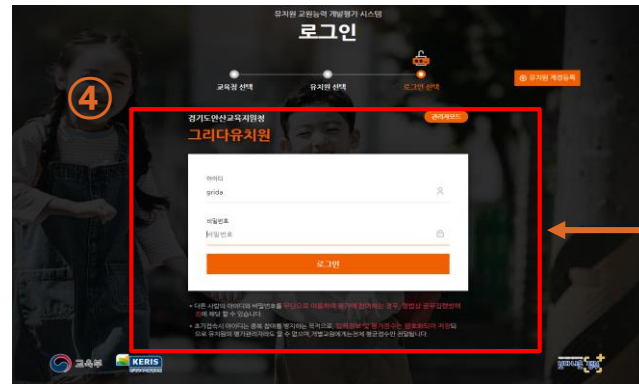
유치원 교원능력 개발평가 시스템

로그인

교육청 선택

유치원 선택

로그인 선택

유치원 계정등록

④

경기도안산교육지원청

그리다유치원

관리계정

아이디

grida

비밀번호

비밀번호

로그인

• 다른 사람의 아이디와 비밀번호를 무단으로 이용하여 평가에 참여하는 경우, 형법상 공무집행방해 죄에 해당 할 수 있습니다.

• 초기접속시 아이디는 중복 참여를 방지하는 목적으로, 암호화 및 평가종료 후 폐기되며 이후 유치원의 평가관리자라도 알 수 없으며 개별교원에게는 전체 평균점수만 전달됩니다.

교육부

KERIS